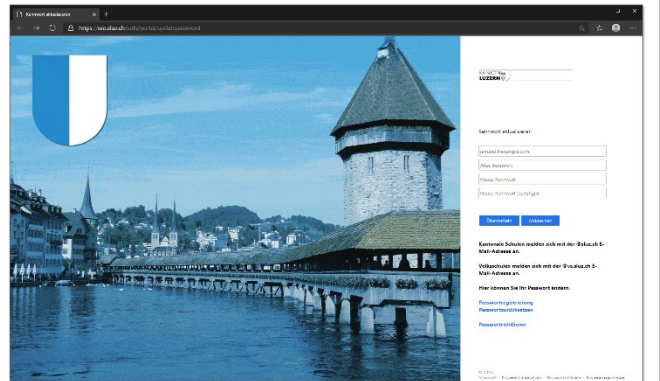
Kennwort aktualisieren
https://sso.sluz.ch/adfs/portal/updatepassword

KANTON
LUZERN

Kennwort aktualisieren

jemand@example.com
Altes Kennwort
Neues Kennwort
Neues Kennwort bestätigen

Übermitteln
Abbrechen

Kantonale Schulen melden sich mit der @sluz.ch E-Mail-Adresse an.

Volksschulen melden sich mit der @vsluz.ch E-Mail-Adresse an.

Hier können Sie Ihr Passwort ändern.

Passwortregistrierung
Passwortzurücksetzen

Passwortrichtlinien

© 2019
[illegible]